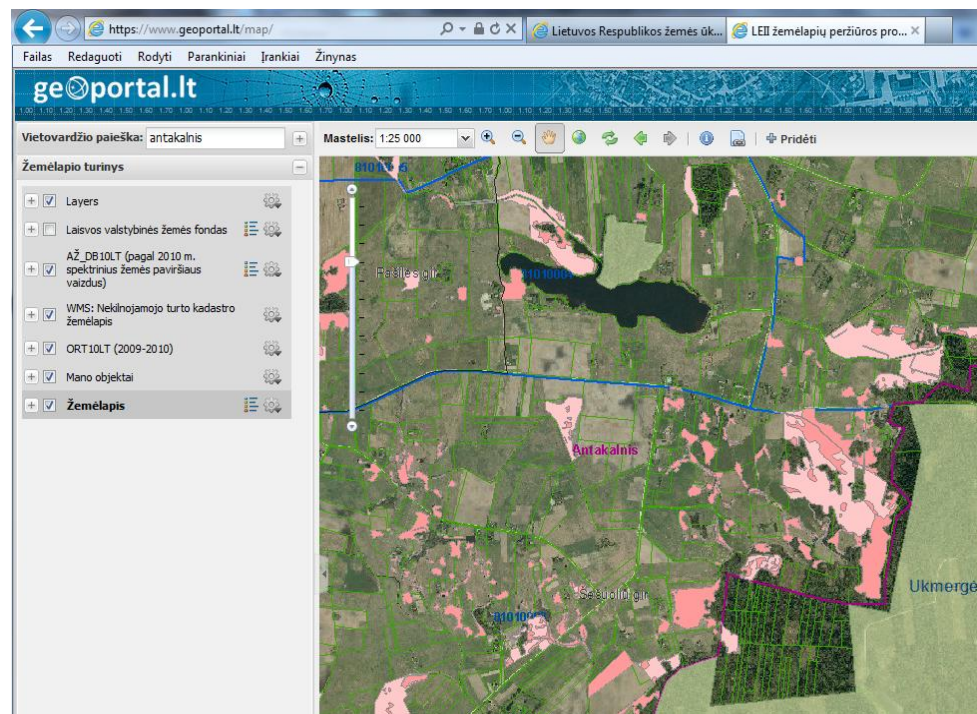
https://www.geoportal.lt/map/
Lietuvos Respublikos žemės ūk...
LEII žemėlapių peržiūros pro...
Failas Redaguoti Rodyti Parankiniai Įrankiai Žinynas
ge@portal.lt
Vietovardžio paieška: antakalnis
Žemėlapio turinys
Layers
Laisvos valstybinės žemės fondas
AŽ_DB10LT (pagal 2010 m. spektrinius žemės paviršiaus vaizdus)
WMS: Nekilnojamojo turto kadastro žemėlapis
ORT10LT (2009-2010)
Mano objektai
Žemėlapis
Mastelis: 1:25 000
Pridėti
Pašilės g.
81010001
Antakalnis
Šešuolių g.
81010000
Ukmergė